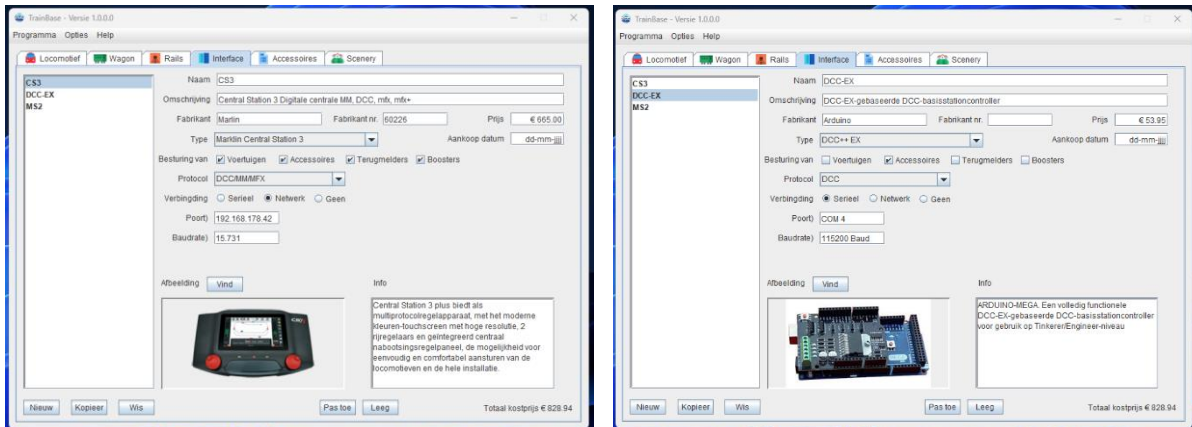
TrainBase - Versie 1.0.0.0

Programma Opties Help

Locomotief Wagon Rails Interface Accessoires Scenery

CS3
DCC-EX
MS2

Naam CS3

Omschrijving Central Station 3 Digitale centrale MM, DCC, mfx, mfx+

Fabrikant Marlin Fabrikant nr. 60226 Prijs € 665.00

Type Marklin Central Station 3 Aankoop datum dd-mm-jjjj

Besturing van Voertuigen Accessoires Terugmelders Boosters

Protocol DCC/MM/MFX

Verbinding Serieel Netwerk Geen

Poort) 192.168.178.42

Baudrate) 15.731

Afbeelding Vind

Info

Central Station 3 plus biedt als multiprotocolregelapparaat, met het moderne kleuren-touchscreen met hoge resolutie, 2 rijregelaars en geïntegreerd centraal nabootsingsregelpaneel, de mogelijkheid voor eenvoudig en comfortabel aansturen van de locomotieven en de hele installatie.

Nieuw Kopieer Wis Pas toe Leeg Totaal kostprijs € 828.94

TrainBase - Versie 1.0.0.0

Programma Opties Help

Locomotief Wagon Rails Interface Accessoires Scenery

CS3
DCC-EX
MS2

Naam DCC-EX

Omschrijving DCC-EX-gebaseerde DCC-basisstationcontroller

Fabrikant Arduino Fabrikant nr. Prijs € 53.95

Type DCC++ EX Aankoop datum dd-mm-jjjj

Besturing van Voertuigen Accessoires Terugmelders Boosters

Protocol DCC

Verbinding Serieel Netwerk Geen

Poort) COM 4

Baudrate) 115200 Baud

Afbeelding Vind

Info

ARDUINO-MEGA. Een volledig functionele DCC-EX-gebaseerde DCC-basisstationcontroller voor gebruik op Tinkerer/Engineer-niveau

Nieuw Kopieer Wis Pas toe Leeg Totaal kostprijs € 828.94